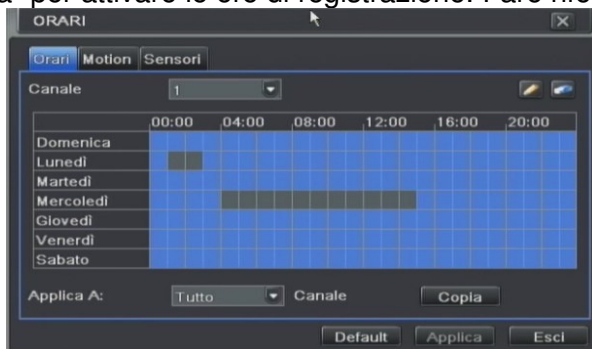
ORARI

Orari Motion Sensori

Canale 1

| | 00:00 | 04:00 | 08:00 | 12:00 | 16:00 | 20:00 |
|---|---|---|---|---|---|---|
| Domenica | | | | | | |
| Lunedì | | | | | | |
| Martedì | | | | | | |
| Mercoledì | | | | | | |
| Giovedì | | | | | | |
| Venerdì | | | | | | |
| Sabato | | | | | | |

Applica A: Tutto Canale Copia

Default Applica Esci